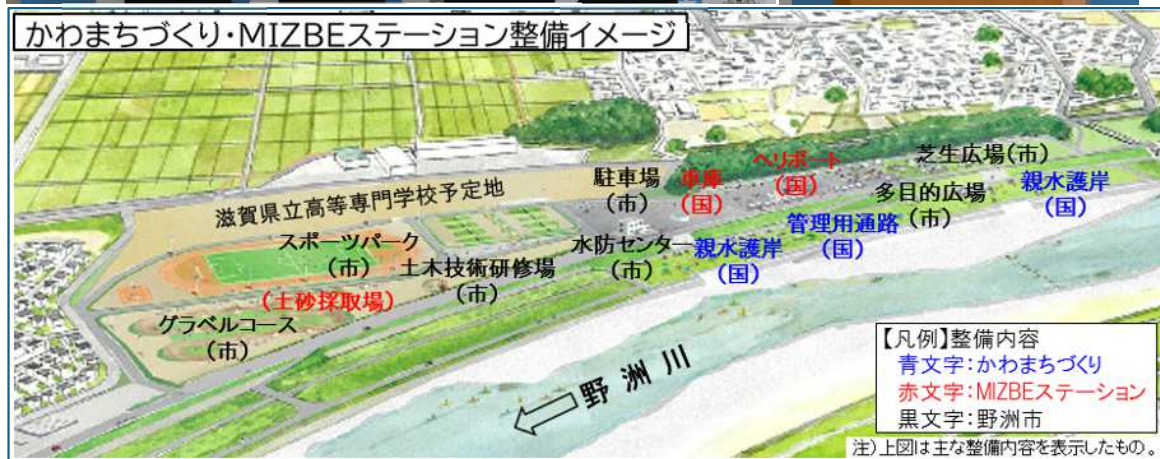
かわまちづくり・MIZBEステーション整備イメージ

駐車場（市）

車庫（国）

ヘリポート（国）

芝生広場（市）

多目的広場（市）

親水護岸（国）

滋賀県立高等専門学校予定地

管理用通路（国）

水防センター（市）

親水護岸（国）

スポーツパーク（市）

土木技術研修場（市）

（土砂採取場）

グラベルコース（市）

野洲川

【凡例】整備内容
青文字：かわまちづくり
赤文字：MIZBEステーション
黒文字：野洲市

注）上図は主な整備内容を表示したもの。